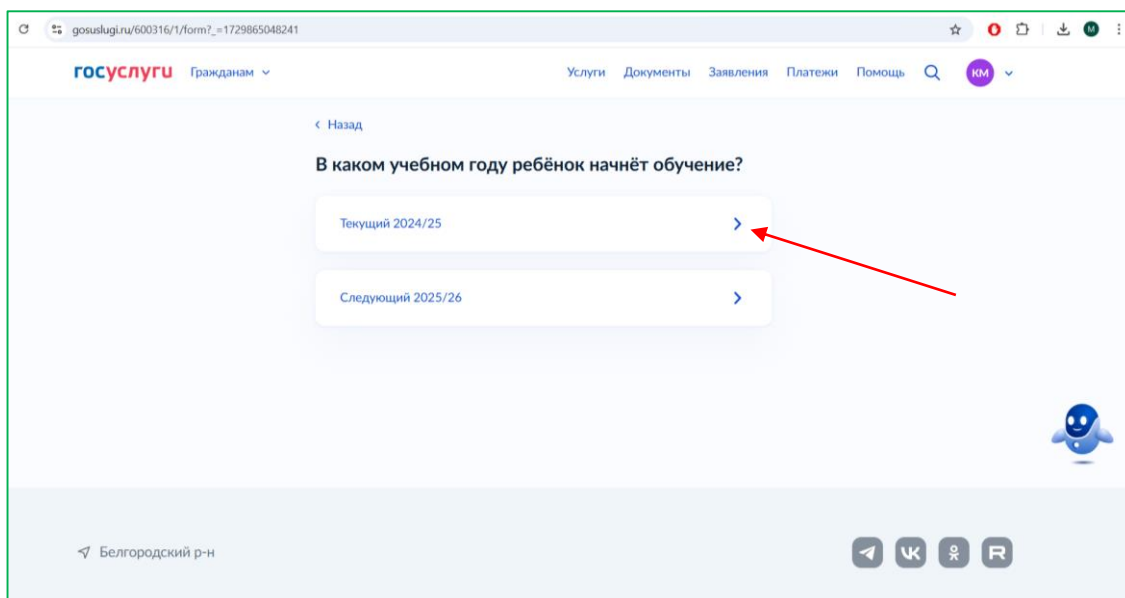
gosuslugi.ru/600316/1/form?_=1729865048241

М

госуслуги Гражданам

Услуги Документы Заявления Платежи Помощь

КМ

‹ Назад

В каком учебном году ребёнок начнёт обучение?

Текущий 2024/25

Следующий 2025/26

Белгородский р-н